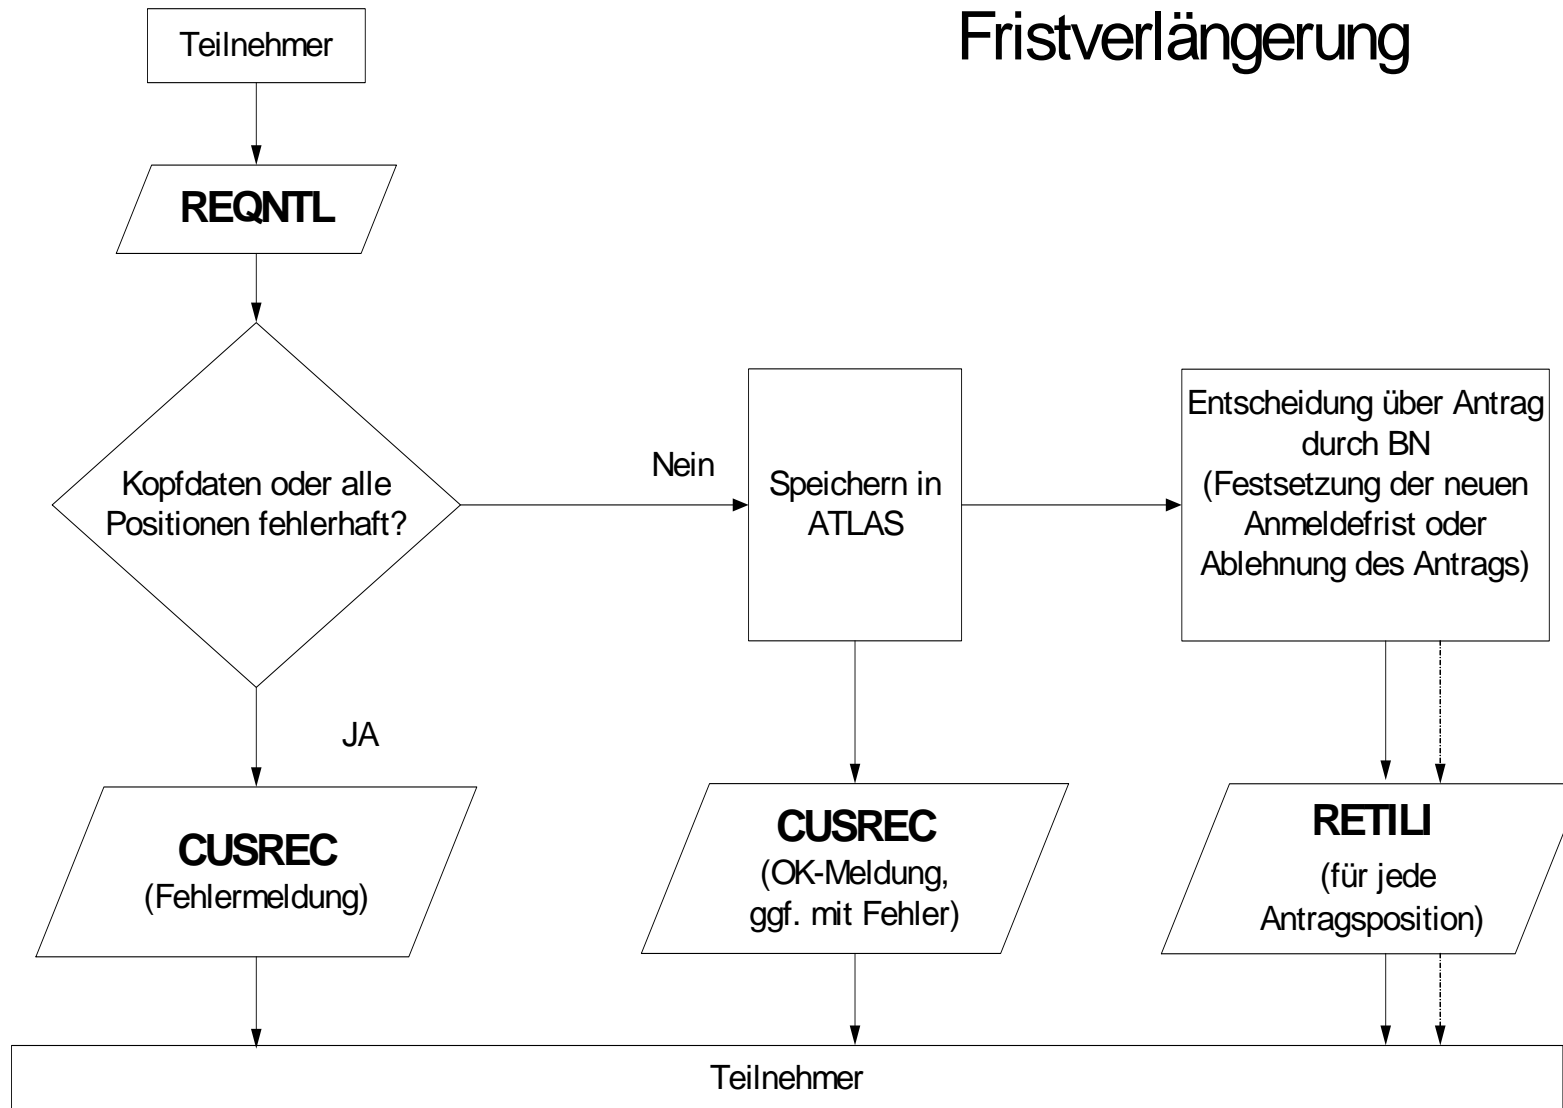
Fristverlängerung

Teilnehmer

REQNTL

Kopfdaten oder alle Positionen fehlerhaft?

Nein

Speichern in ATLAS

Entscheidung über Antrag durch BN (Festsetzung der neuen Anmeldefrist oder Ablehnung des Antrags)

JA

CUSREC
(Fehlermeldung)

CUSREC
(OK-Meldung, ggf. mit Fehler)

RETILI
(für jede Antragsposition)

Teilnehmer